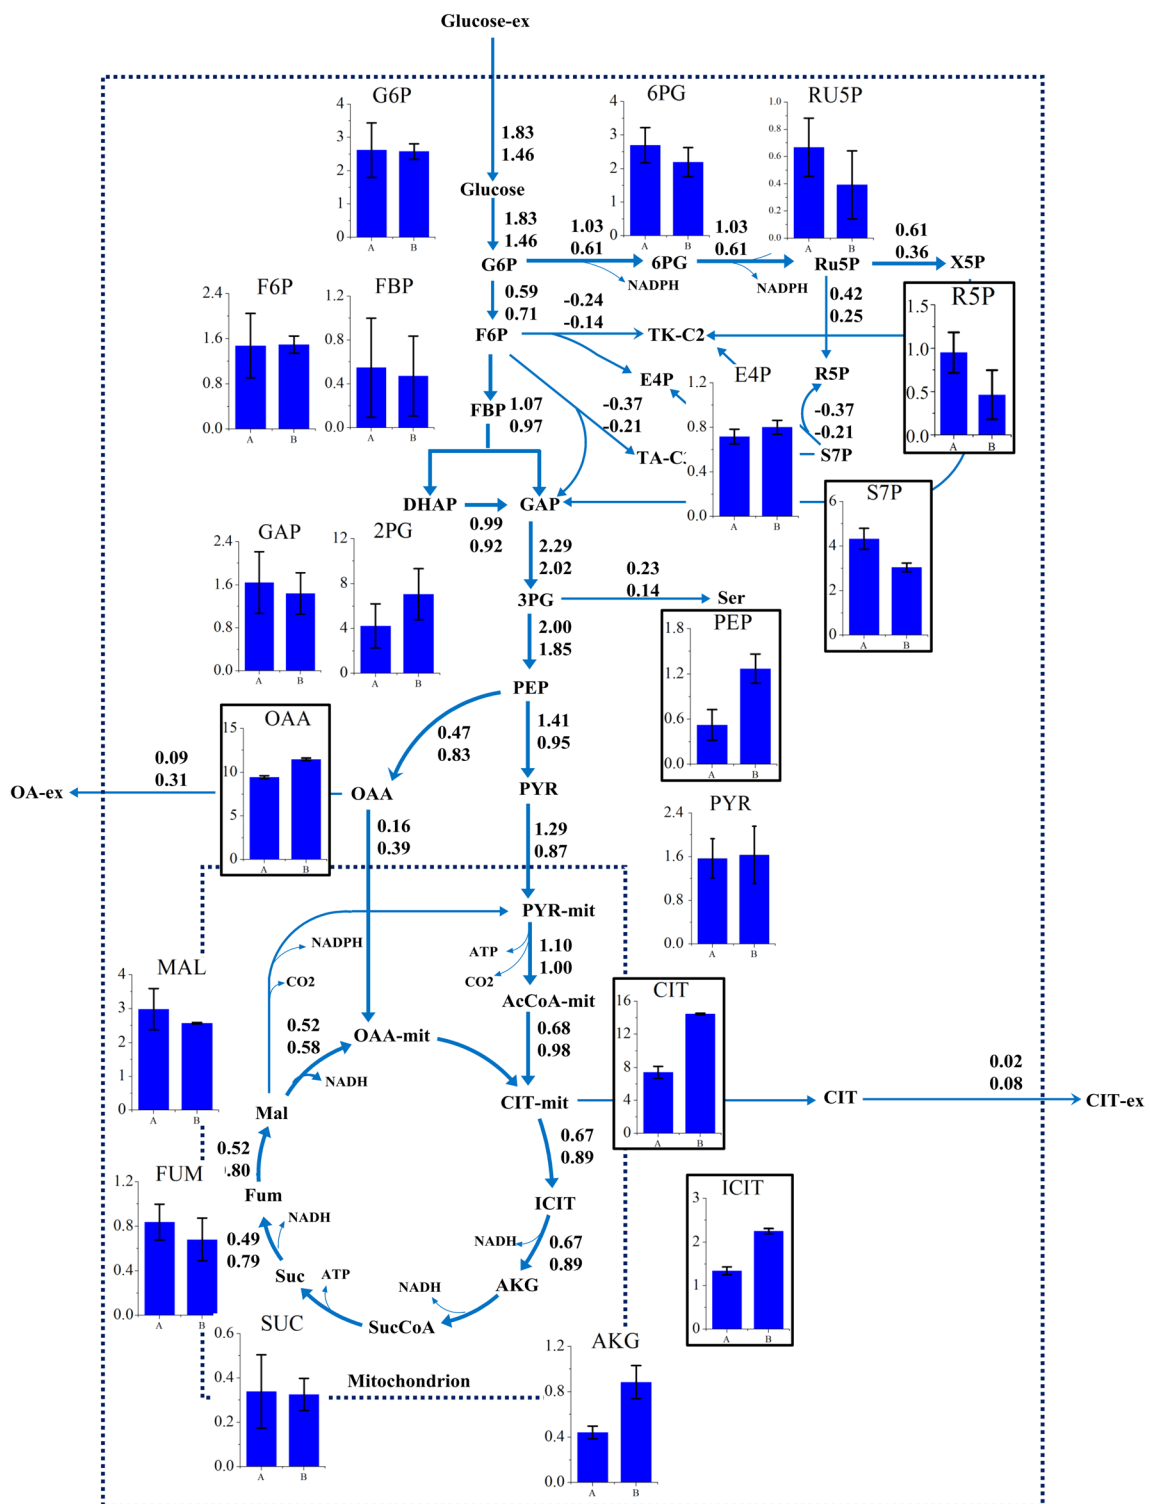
Glucose-ex

1.83
1.46

Glucose

1.83
1.46

G6P

1.03
0.61

6PG

1.03
0.61

Ru5P

0.61
0.36

X5P

NADPH

NADPH

0.59
0.71

F6P

-0.24
-0.14

TK-C2

0.42
0.25

R5P

E4P

E4P

FBP 1.07
0.97

-0.37
-0.21

TA-C:

-0.37
-0.21

S7P

DHAP

GAP

0.99
0.92

2.29
2.02

3PG

0.23
0.14

Ser

2.00
1.85

PEP

0.47
0.83

1.41
0.95

0.09
0.31

OA-ex

OAA

PYR

0.16
0.39

1.29
0.87

PYR-mit

NADPH

ATP

1.10
1.00

CO2

CO2

AcCoA-mit

0.52
0.58

OAA-mit

0.68
0.98

NADH

Mal

CIT-mit

CIT

0.02
0.08

CIT-ex

0.52
.80

0.67
0.89

Fum

ICIT

NADH

NADH

0.67
0.89

0.49
0.79

Suc

ATP

NADH

AKG

SucCoA

Mitochondrion

G6P
4 3 2 1 0
A B

6PG
4 3 2 1 0
A B

RU5P
1.0 0.8 0.6 0.4 0.2 0.0
A B

F6P
2.4 1.6 0.8 0.0
A B

FBP
1.2 0.8 0.4 0.0
A B

R5P
1.5 1.0 0.5 0.0
A B

1.2 0.8 0.4 0.0
A B

S7P
6 4 2 0
A B

GAP
2.4 1.6 0.8 0.0
A B

2PG
12 8 4 0
A B

PEP
1.8 1.2 0.6 0.0
A B

OAA
15 10 5 0
A B

PYR
2.4 1.6 0.8 0.0
A B

MAL
4 3 2 1 0
A B

CIT
16 12 8 4 0
A B

ICIT
3 2 1 0
A B

FUM
1.2 0.8 0.4 0.0
A B

SUC
0.6 0.4 0.2 0.0
A B

AKG
1.2 0.8 0.4 0.0
A B